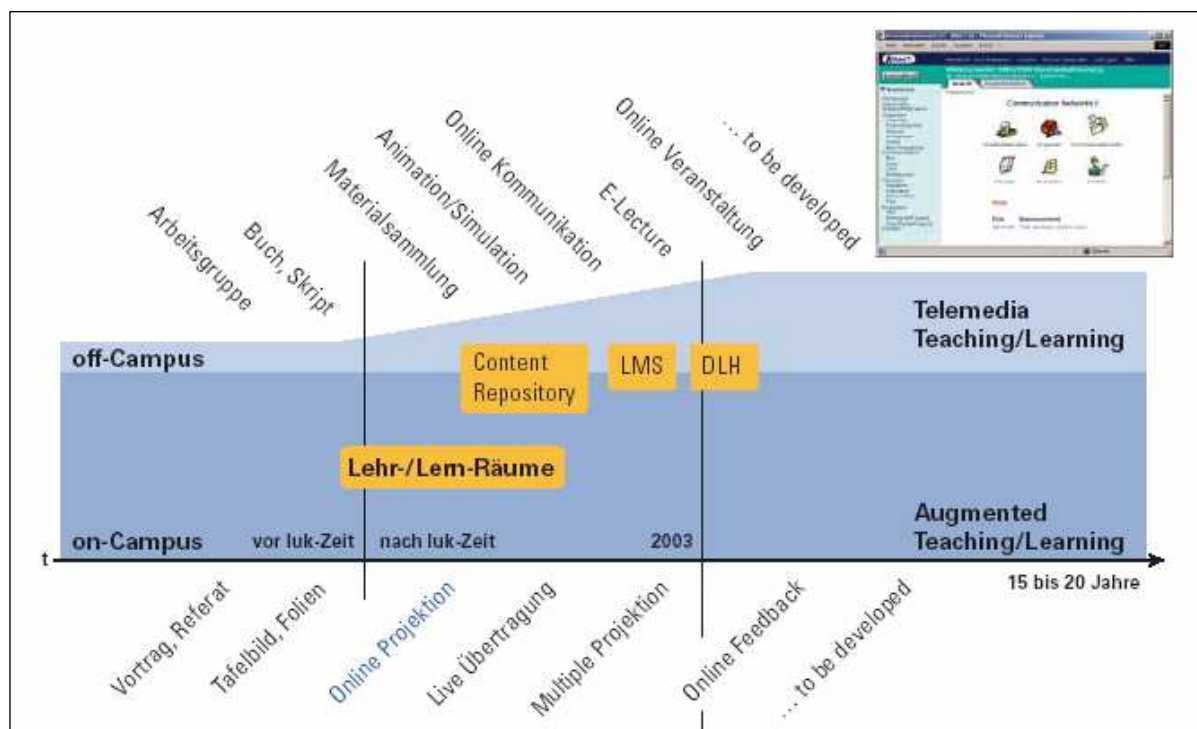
Arbeitsgruppe
Buch, Skript
Materialsammlung
Animation/Simulation
Online Kommunikation
E-Lecture
Online Veranstaltung
... to be developed

Communication Networks I

Telemedia Teaching/Learning

off-Campus

Content Repository
LMS
DLH

Lehr-/Lern-Räume

Augmented Teaching/Learning

on-Campus
vor luk-Zeit
nach luk-Zeit
2003

t

15 bis 20 Jahre

Vortrag, Referat
Tafelbild, Folien
Online Projektion
Live Übertragung
Multiple Projektion
Online Feedback
... to be developed